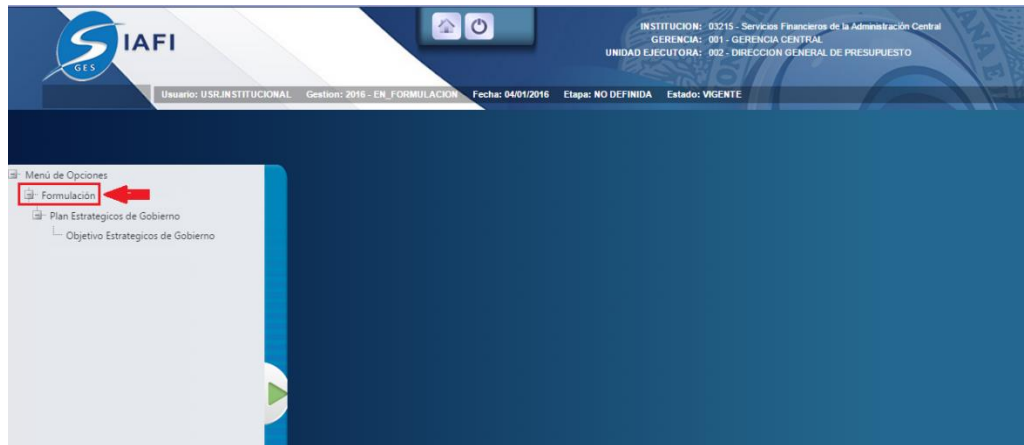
SIAFI
GES

INSTITUCION: 03215 - Servicios Financieros de la Administración Central
GERENCIA: 001 - GERENCIA CENTRAL
UNIDAD EJECUTORA: 002 - DIRECCION GENERAL DE PRESUPUESTO

Usuario: USR.INSTITUCIONAL Gestion: 2016 - EN_FORMULACION Fecha: 04/01/2016 Etapa: NO DEFINIDA Estado: VIGENTE

Menú de Opciones
Formulación
Plan Estrategicos de Gobierno
Objetivo Estrategicos de Gobierno